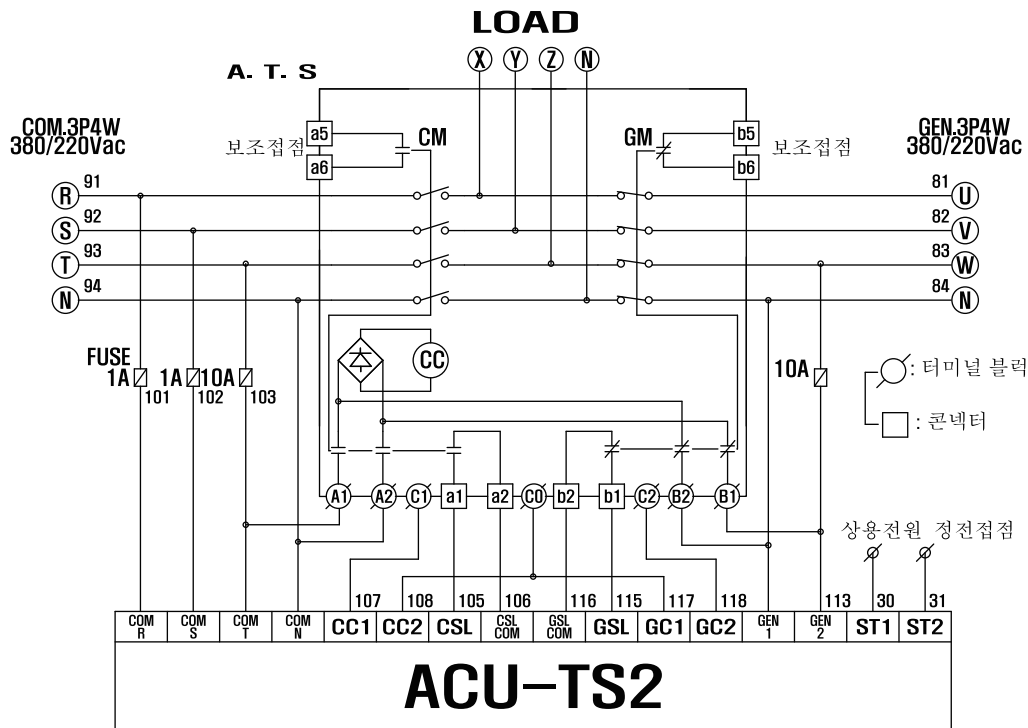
LOAD
X Y Z N
A. T. S
COM.3P4W
380/220Vac
a5
a6
보조접점
CM
GM
b5
b6
보조접점
GEN.3P4W
380/220Vac
R 91
S 92
T 93
N 94
81 U
82 V
83 W
84 N
FUSE
1A 101
1A 102
10A 103
CC
10A
: 터미널 블럭
: 콘넥터
A1 A2 C1 a1 a2 C0 b2 b1 C2 B2 B1
상용전원 정전접점
107 108 105 106 116 115 117 118 113 30 31

| COM R | COM S | COM T | COM N | CC1 | CC2 | CSL | CSL COM | GSL COM | GSL | GC1 | GC2 | GEN 1 | GEN 2 | ST1 | ST2 |
|---|---|---|---|---|---|---|---|---|---|---|---|---|---|---|---|

ACU–TS2